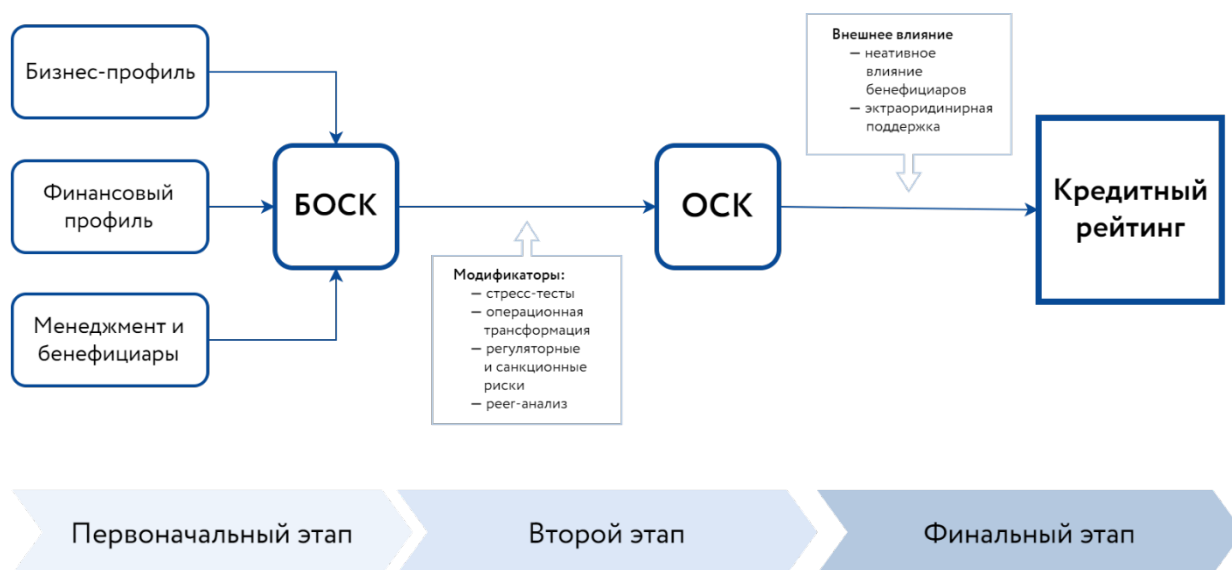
Бизнес-профиль

Финансовый профиль

Менеджмент и бенефициары

БОСК

Модификаторы:
— стресс-тесты
— операционная трансформация
— регуляторные и санкционные риски
— peer-анализ

ОСК

Внешнее влияние
— неативное влияние бенефициаров
— эктраоридинирная поддержка

Кредитный рейтинг

Первоначальный этап

Второй этап

Финальный этап